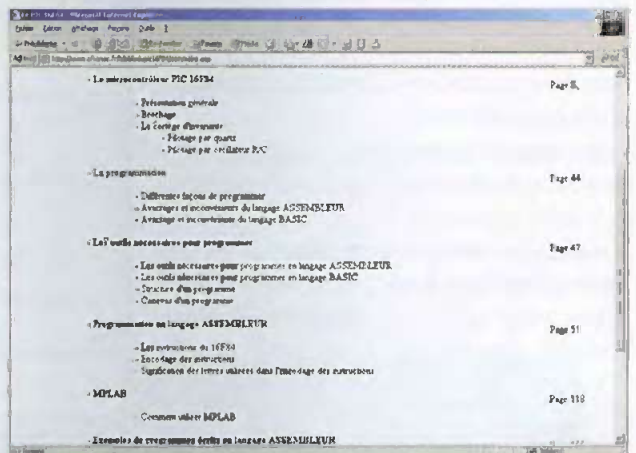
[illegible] - Microsoft Internet Explorer
Fichier Edition Affichage Favoris Outils ?
Précédente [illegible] Rechercher Favoris Média
Adresse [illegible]

- Le microcontrôleur PIC 16F84 Page 8

- Présentation générale
- Brochage
- Le cadencement d'horloge
- Pilotage par quartz
- Pilotage par oscillateur R/C

- La programmation Page 44

- Différentes façons de programmer
- Avantages et inconvénients du langage ASSEMBLEUR
- Avantages et inconvénients du langage BASIC

- Les outils nécessaires pour programmer Page 47

- Les outils nécessaires pour programmer en langage ASSEMBLEUR
- Les outils nécessaires pour programmer en langage BASIC
- Structure d'un programme
- Conseils d'un programme

- Programmation en langage ASSEMBLEUR Page 51

- Les instructions du 16F84
- Encodage des instructions
Signification des lettres utilisées dans l'encodage des instructions

- MPLAB Page 118

Comment utiliser MPLAB

- Exemples de programmes écrits en langage ASSEMBLEUR